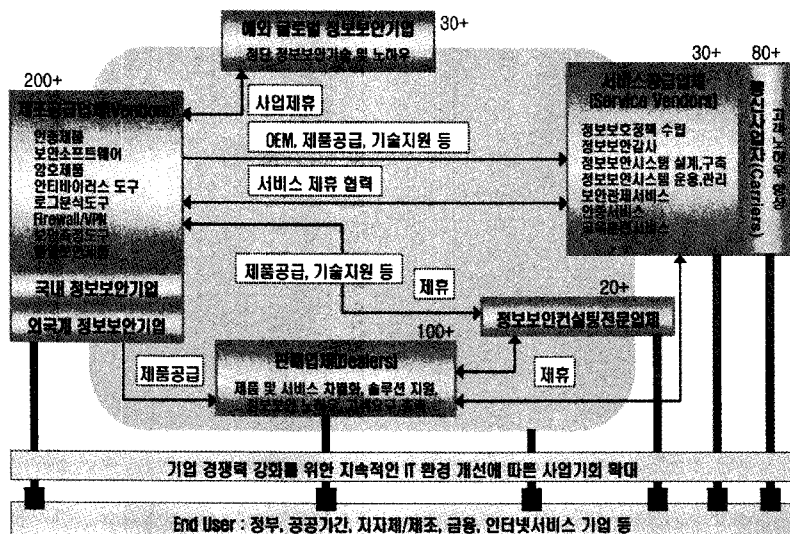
해외 글로벌 정보보안기업
첨단 정보보안기술 및 노하우

30+

200+

제품공급업체(Vendors)
인증제품
보안소프트웨어
암호제품
안티바이러스 도구
로그분석도구
Firewall/VPN
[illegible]
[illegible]

국내 정보보안기업

외국계 정보보안기업

사업제휴

OEM, 제품공급, 기술지원 등

서비스 제휴 협력

제품공급, 기술지원 등

제휴

30+

80+

서비스제공업체(Service Vendors)
정보보호정책 수립
정보보안감사
정보보안시스템 설계,구축
정보보안시스템 운용,관리
보안관제서비스
인증서비스
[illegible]

통신사업자(Carriers)

고객 노하우 활용

20+

정보보안컨설팅전문업체

100+

제품공급

판매업체(Dealers)
제품 및 서비스 차별화, 솔루션 지원, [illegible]

제휴

기업 경쟁력 강화를 위한 지속적인 IT 환경 개선에 따른 사업기회 확대

End User : 정부, 공공기관, 지자체/제조, 금융, 인터넷서비스 기업 등